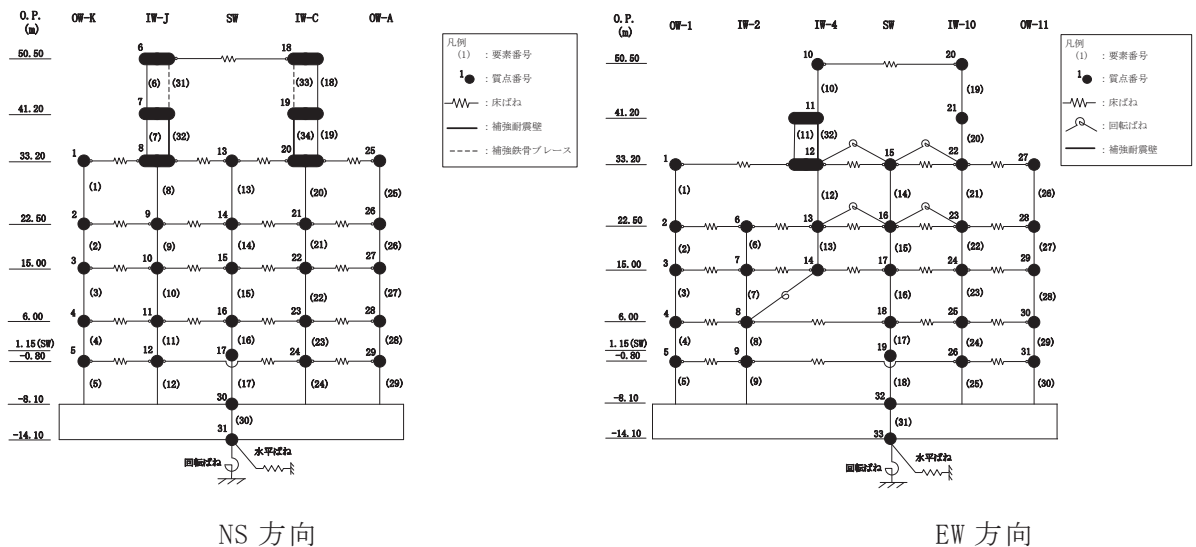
O.P. (m)

OW-K IW-J SW IW-C OW-A

50.50
41.20
33.20
22.50
15.00
6.00
1.15(SW)
-0.80
-8.10
-14.10

6 18 (6) (31) (33) (18) 7 19 (7) (32) (34) (19) 1 8 13 20 25 (1) (8) (13) (20) (25) 2 9 14 21 26 (2) (9) (14) (21) (26) 3 10 15 22 27 (3) (10) (15) (22) (27) 4 11 16 23 28 (4) (11) (16) (23) (28) 5 12 17 24 29 (5) (12) (17) (24) (29) 30 (30) 31

回転ばね 水平ばね

凡例
(1) ：要素番号
1 ：質点番号
：床ばね
：補強耐震壁
：補強鉄骨ブレース

NS 方向

O.P. (m)

OW-1 IW-2 IW-4 SW IW-10 OW-11

50.50
41.20
33.20
22.50
15.00
6.00
1.15(SW)
-0.80
-8.10
-14.10

10 20 (10) (19) 21 11 (20) (11) (32) 12 15 22 1 27 (1) (12) (14) (21) (26) 13 16 23 2 6 28 (2) (6) (13) (15) (22) (27) 3 7 14 17 24 29 (3) (7) (16) (23) (28) 4 8 18 25 30 (4) (8) (17) (24) (29) 5 9 19 26 31 (5) (9) (18) (25) (30) 32 (31) 33

回転ばね 水平ばね

凡例
(1) ：要素番号
1 ：質点番号
：床ばね
：回転ばね
：補強耐震壁

EW 方向